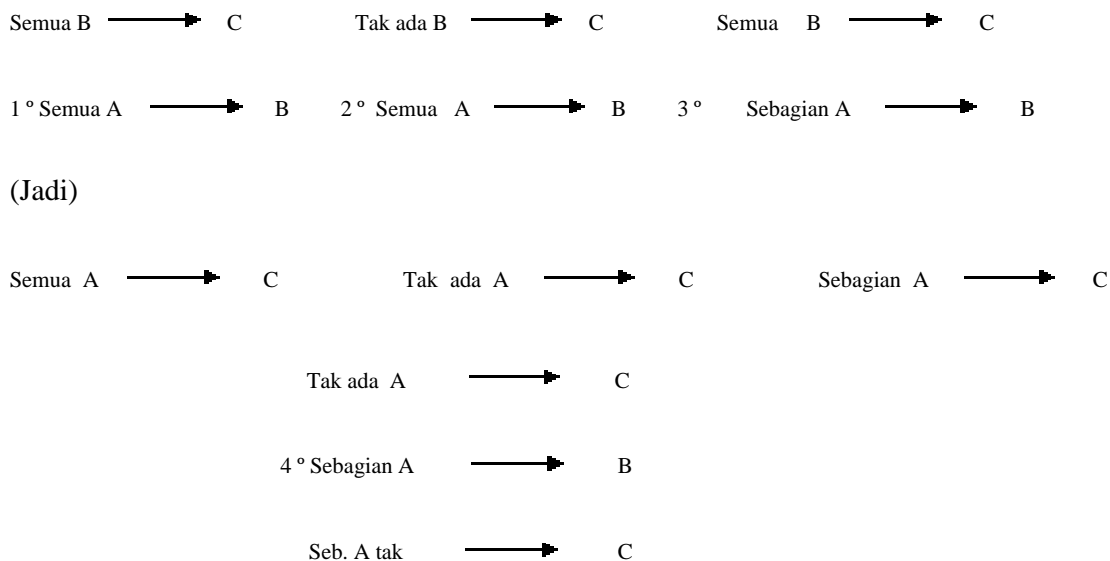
Semua B $\longrightarrow$ C Tak ada B $\longrightarrow$ C Semua B $\longrightarrow$ C

1 º Semua A $\longrightarrow$ B 2 º Semua A $\longrightarrow$ B 3 º Sebagian A $\longrightarrow$ B

(Jadi)

Semua A $\longrightarrow$ C Tak ada A $\longrightarrow$ C Sebagian A $\longrightarrow$ C

Tak ada A $\longrightarrow$ C

4 º Sebagian A $\longrightarrow$ B

Seb. A tak $\longrightarrow$ C